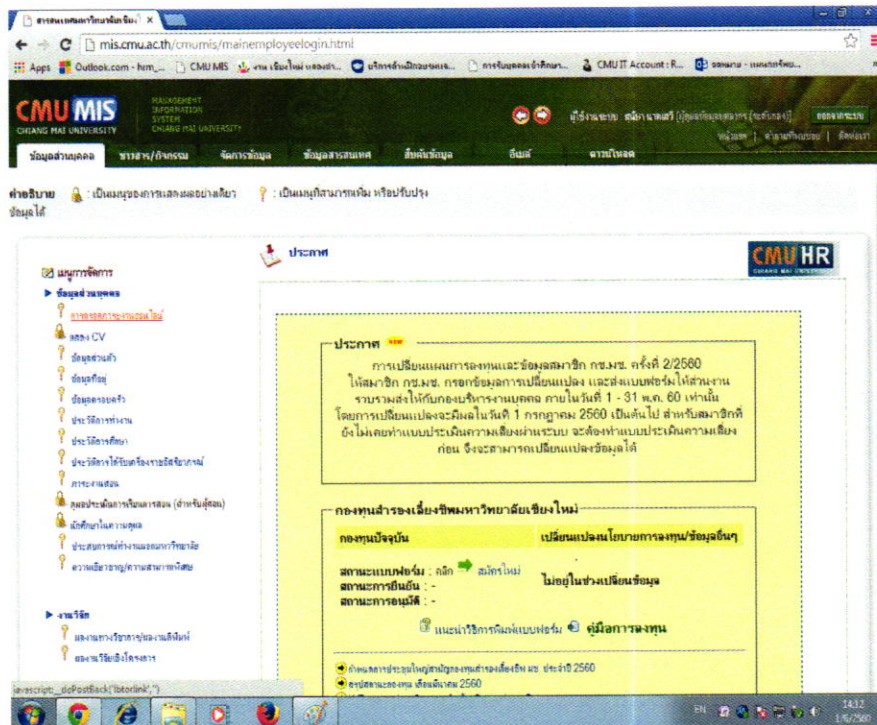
สารสนเทศมหาวิทยาลัยเชียงใหม่ ×

mis.cmu.ac.th/cmumis/mainemployeelogin.html

Apps Outlook.com - hm... CMU MIS งาน เชียงใหม่ ... บริการด้านเทคโนโลยีสารสนเทศ... การรับบุคลากร... CMU IT Account : R... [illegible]

CMU MIS MANAGEMENT INFORMATION SYSTEM CHIANG MAI UNIVERSITY

CHIANG MAI UNIVERSITY

ผู้ใช้งานระบบ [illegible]

ออกจากระบบ

หน้าแรก | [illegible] | ติดต่อเรา

ข้อมูลส่วนบุคคล ข่าวสาร/กิจกรรม จัดการข้อมูล ข้อมูลสารสนเทศ สืบค้นข้อมูล อีเมล์ ดาวน์โหลด

คำอธิบาย : เป็นเมนูของการแสดงผลอย่างเดียว : เป็นเมนูสำหรับการเพิ่ม หรือปรับปรุงข้อมูลได้

ประกาศ

CMU HR

CHIANG MAI UNIVERSITY

เมนูการจัดการ

▶ ข้อมูลส่วนบุคคล

การขอรหัสการเข้างานออนไลน์

แสดง CV

ข้อมูลส่วนตัว

ข้อมูลที่อยู่

ข้อมูลครอบครัว

ประวัติการทำงาน

ประวัติการศึกษา

ประวัติการได้รับเครื่องราชอิสริยาภรณ์

ภาระงานสอน

ผลการประเมินการเรียนการสอน (สำหรับผู้สอน)

นักศึกษาในความดูแล

ประสบการณ์ทำงานนอกมหาวิทยาลัย

ความเชี่ยวชาญ/ความสามารถพิเศษ

▶ งานวิจัย

ผลงานทางวิชาการ/ผลงานตีพิมพ์

ผลงานวิจัยเชิงโครงการ

ประกาศ NEW

การเปลี่ยนแผนการลงทุนและข้อมูลสมาชิก กช.มช. ครั้งที่ 2/2560 ให้สมาชิก กช.มช. กรอกข้อมูลการเปลี่ยนแปลง และส่งแบบฟอร์มให้ส่วนงานรวบรวมส่งให้กับกองบริหารงานบุคคล ภายในวันที่ 1 - 31 พ.ค. 60 เท่านั้น โดยการเปลี่ยนแปลงจะมีผลในวันที่ 1 กรกฎาคม 2560 เป็นต้นไป สำหรับสมาชิกที่ยังไม่เคยทำแบบประเมินความเสี่ยงผ่านระบบ จะต้องทำแบบประเมินความเสี่ยงก่อน จึงจะสามารถเปลี่ยนแปลงข้อมูลได้

กองทุนสำรองเลี้ยงชีพมหาวิทยาลัยเชียงใหม่

| กองทุนปัจจุบัน | เปลี่ยนแปลงนโยบายการลงทุน/ข้อมูลอื่นๆ |
|---|---|
| สถานะแบบฟอร์ม : คลิก สมัครใหม่<br>สถานะการยืนยัน : -<br>สถานะการอนุมัติ : - | ไม่อยู่ในช่วงเปลี่ยนข้อมูล |

แนะนำวิธีการพิมพ์แบบฟอร์ม คู่มือการลงทุน

กำหนดการประชุมใหญ่สามัญกองทุนสำรองเลี้ยงชีพ มช. ประจำปี 2560

สรุปสถานะลงทุน เดือนมีนาคม 2560

javascript:__doPostBack('lbtorlink','')

EN 14:12 1/6/2560